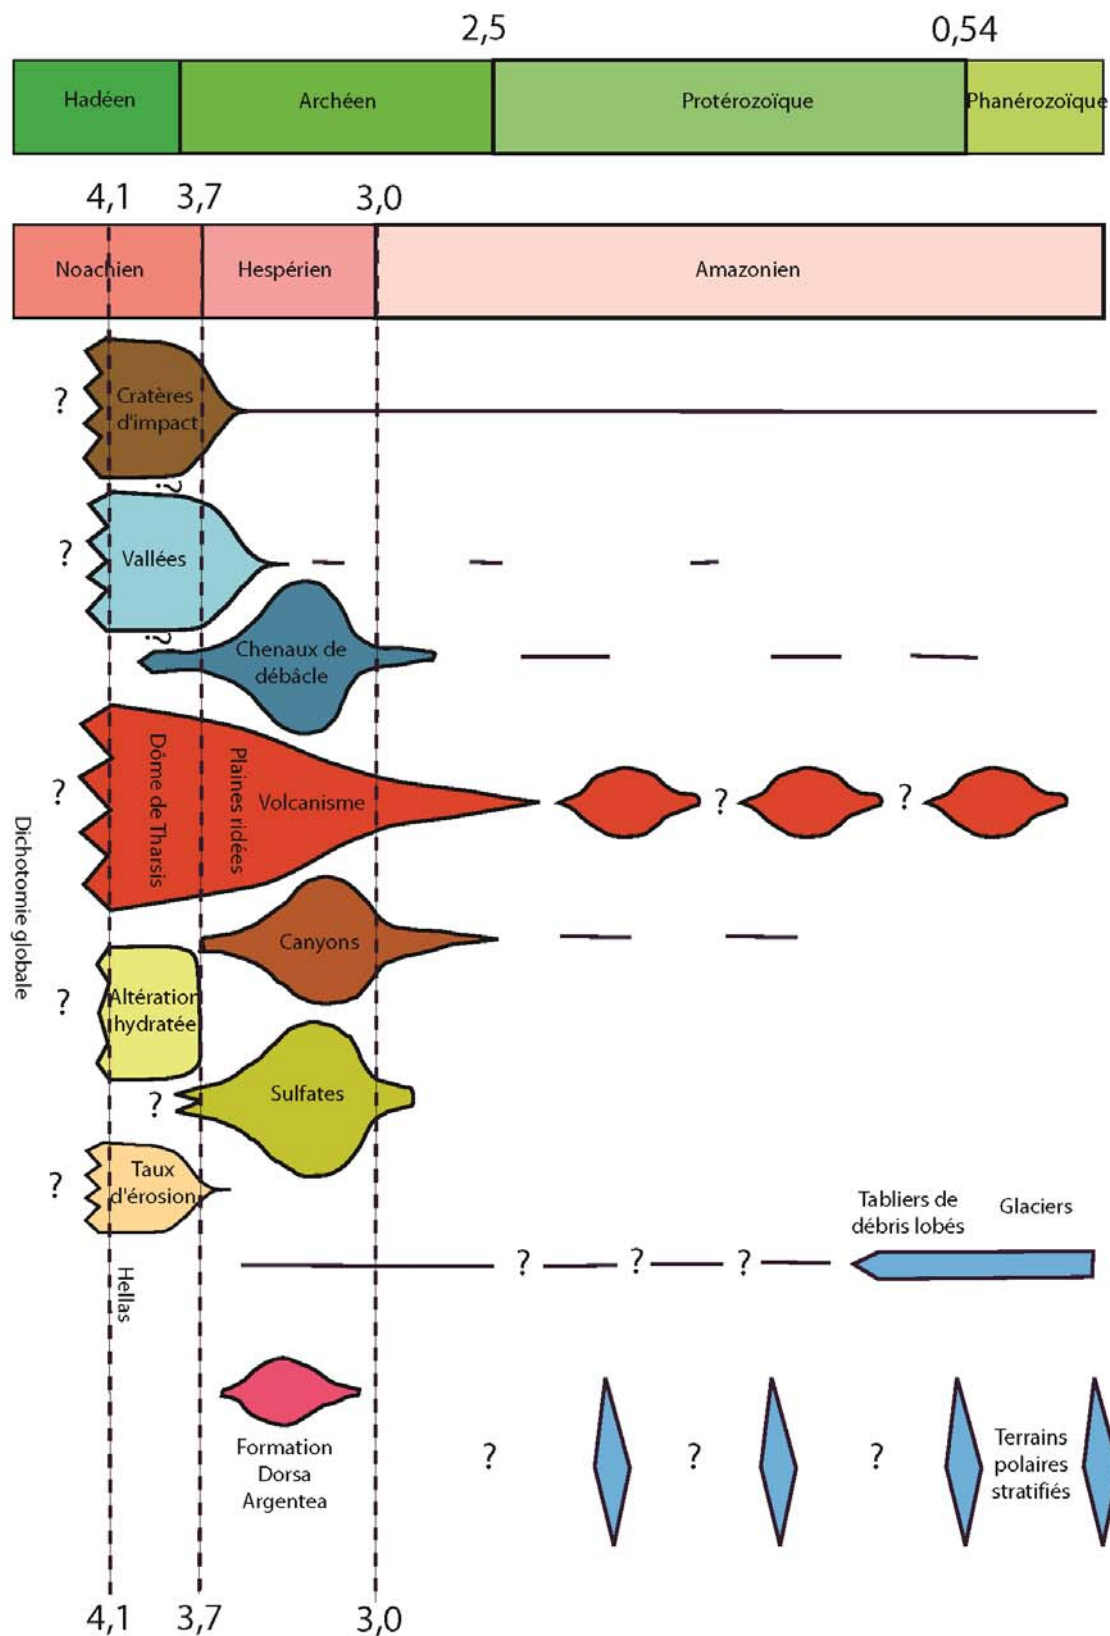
2,5
0,54

Hadéen
Archéen
Protérozoïque
Phanérozoïque

4,1
3,7
3,0

Noachien
Hespérien
Amazonien

?
Cratères d'impact
?
?
Vallées
?
Chenaux de débâcle
?
Dôme de Tharsis
Plaines ridées
Volcanisme
?
?
Dichotomie globale
Canyons
?
Altération hydratée
?
Sulfates
?
Taux d'érosion
Tabliers de débris lobés
Glaciers
Hellas
?
?
?
Formation Dorsa Argentea
?
?
?
Terrains polaires stratifiés

4,1
3,7
3,0